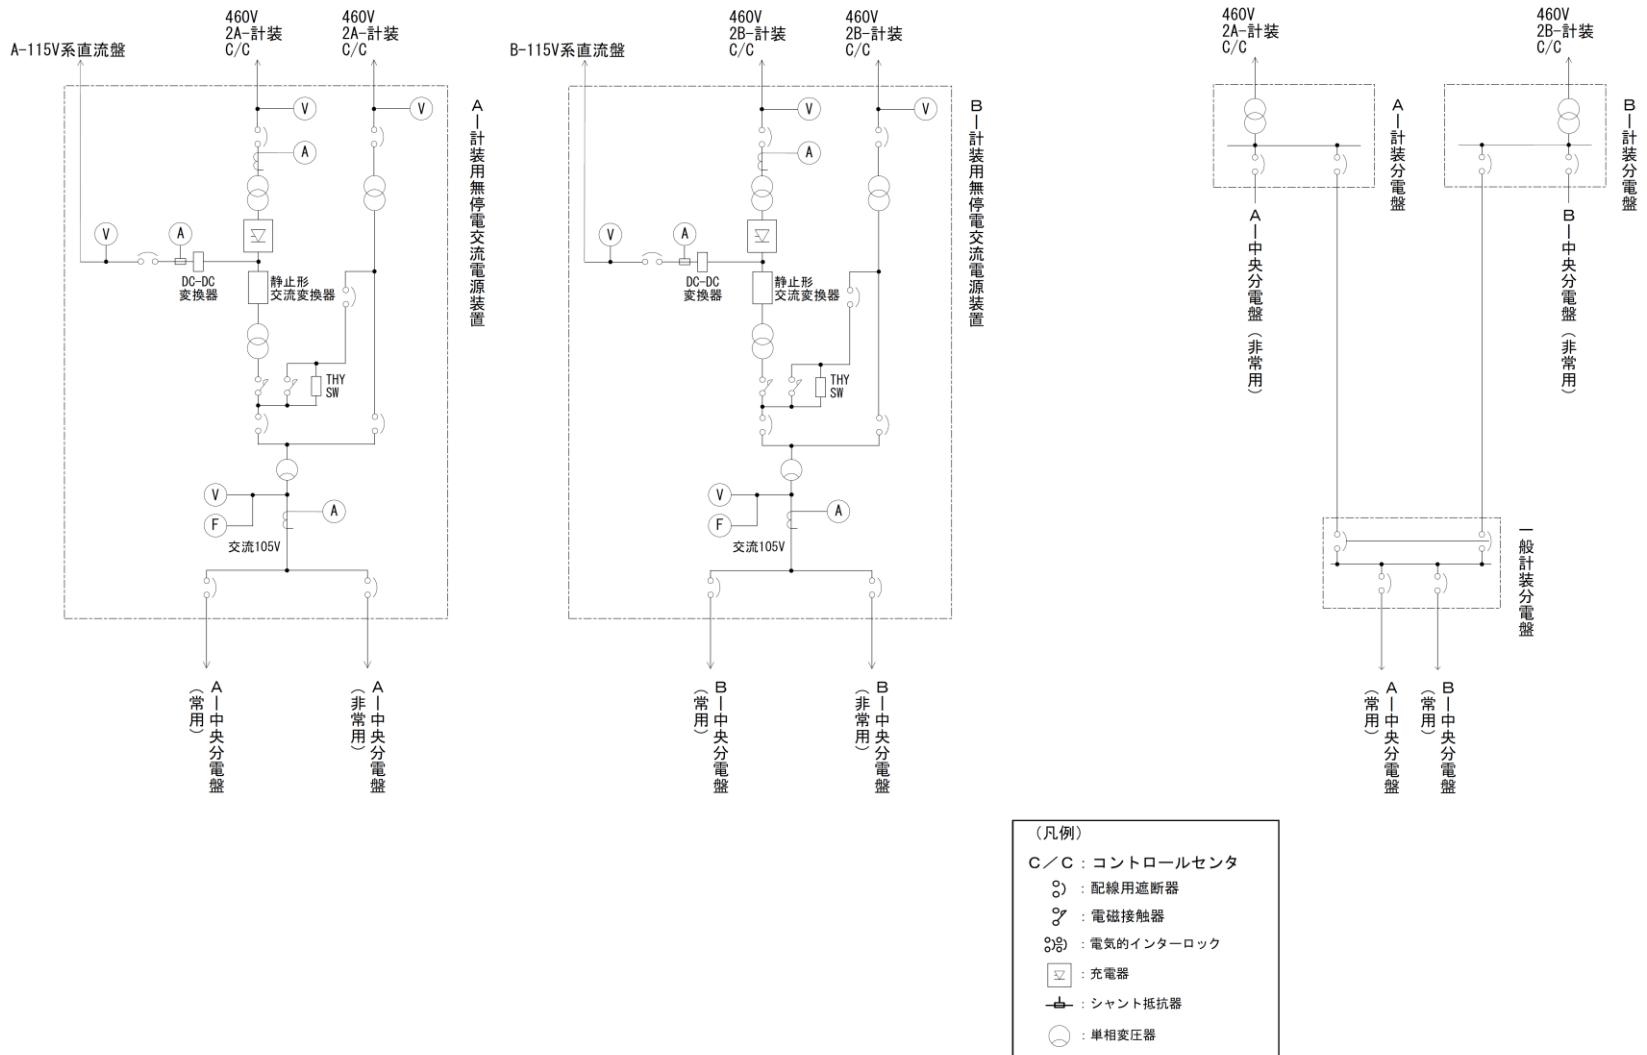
460V
2A-計装
C/C

460V
2A-計装
C/C

A-115V系直流盤

V
V
A
V
A
DC-DC
変換器
静止形
交流変換器
THY
SW
V
F
A
交流105V

A−計装用無停電交流電源装置

A−中央分電盤（常用）
A−中央分電盤（非常用）

460V
2B-計装
C/C

460V
2B-計装
C/C

B-115V系直流盤

V
V
A
V
A
DC-DC
変換器
静止形
交流変換器
THY
SW
V
F
A
交流105V

B−計装用無停電交流電源装置

B−中央分電盤（常用）
B−中央分電盤（非常用）

460V
2A-計装
C/C

460V
2B-計装
C/C

A−計装分電盤
B−計装分電盤

A−中央分電盤（非常用）
B−中央分電盤（非常用）

一般計装分電盤

A−中央分電盤（常用）
B−中央分電盤（常用）

（凡例）
C／C：コントロールセンタ
：配線用遮断器
：電磁接触器
：電気的インターロック
：充電器
：シャント抵抗器
：単相変圧器